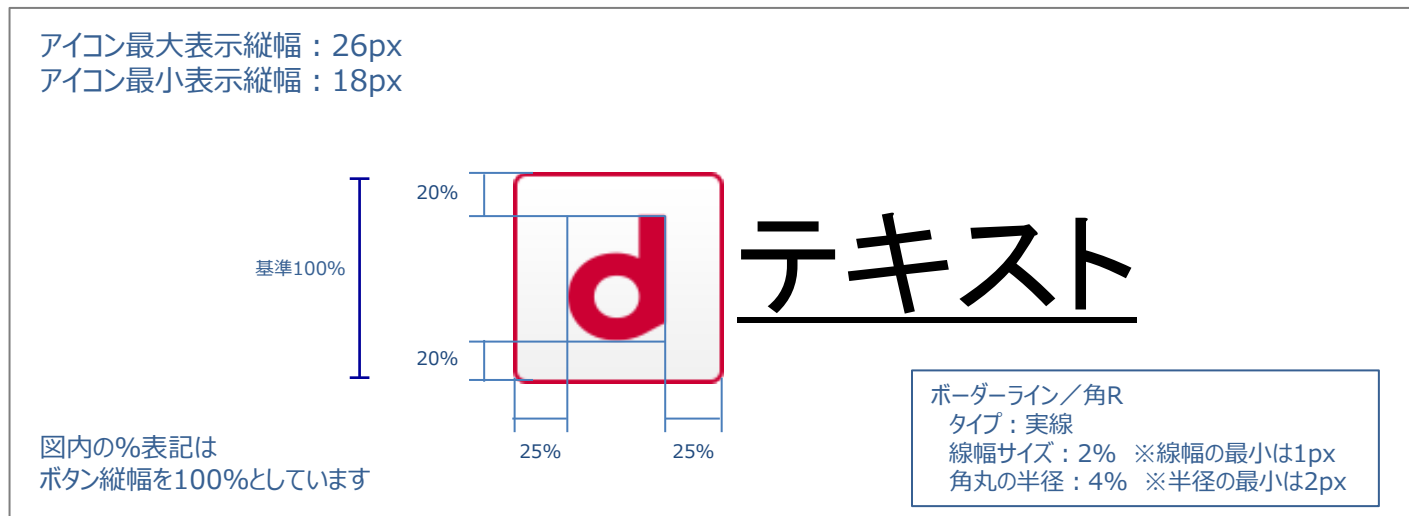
アイコン最大表示縦幅：26px
アイコン最小表示縦幅：18px

20%

基準100%

d

テキスト

20%

25%

25%

図内の%表記は
ボタン縦幅を100%としています

ボーダーライン／角R
タイプ：実線
線幅サイズ：2%　※線幅の最小は1px
角丸の半径：4%　※半径の最小は2px